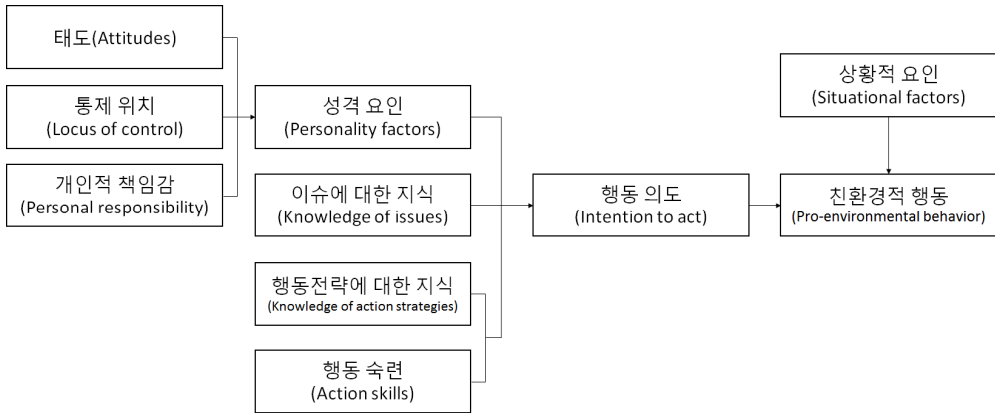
태도(Attitudes)

통제 위치
(Locus of control)

개인적 책임감
(Personal responsibility)

성격 요인
(Personality factors)

이슈에 대한 지식
(Knowledge of issues)

행동전략에 대한 지식
(Knowledge of action strategies)

행동 숙련
(Action skills)

행동 의도
(Intention to act)

상황적 요인
(Situational factors)

친환경적 행동
(Pro-environmental behavior)